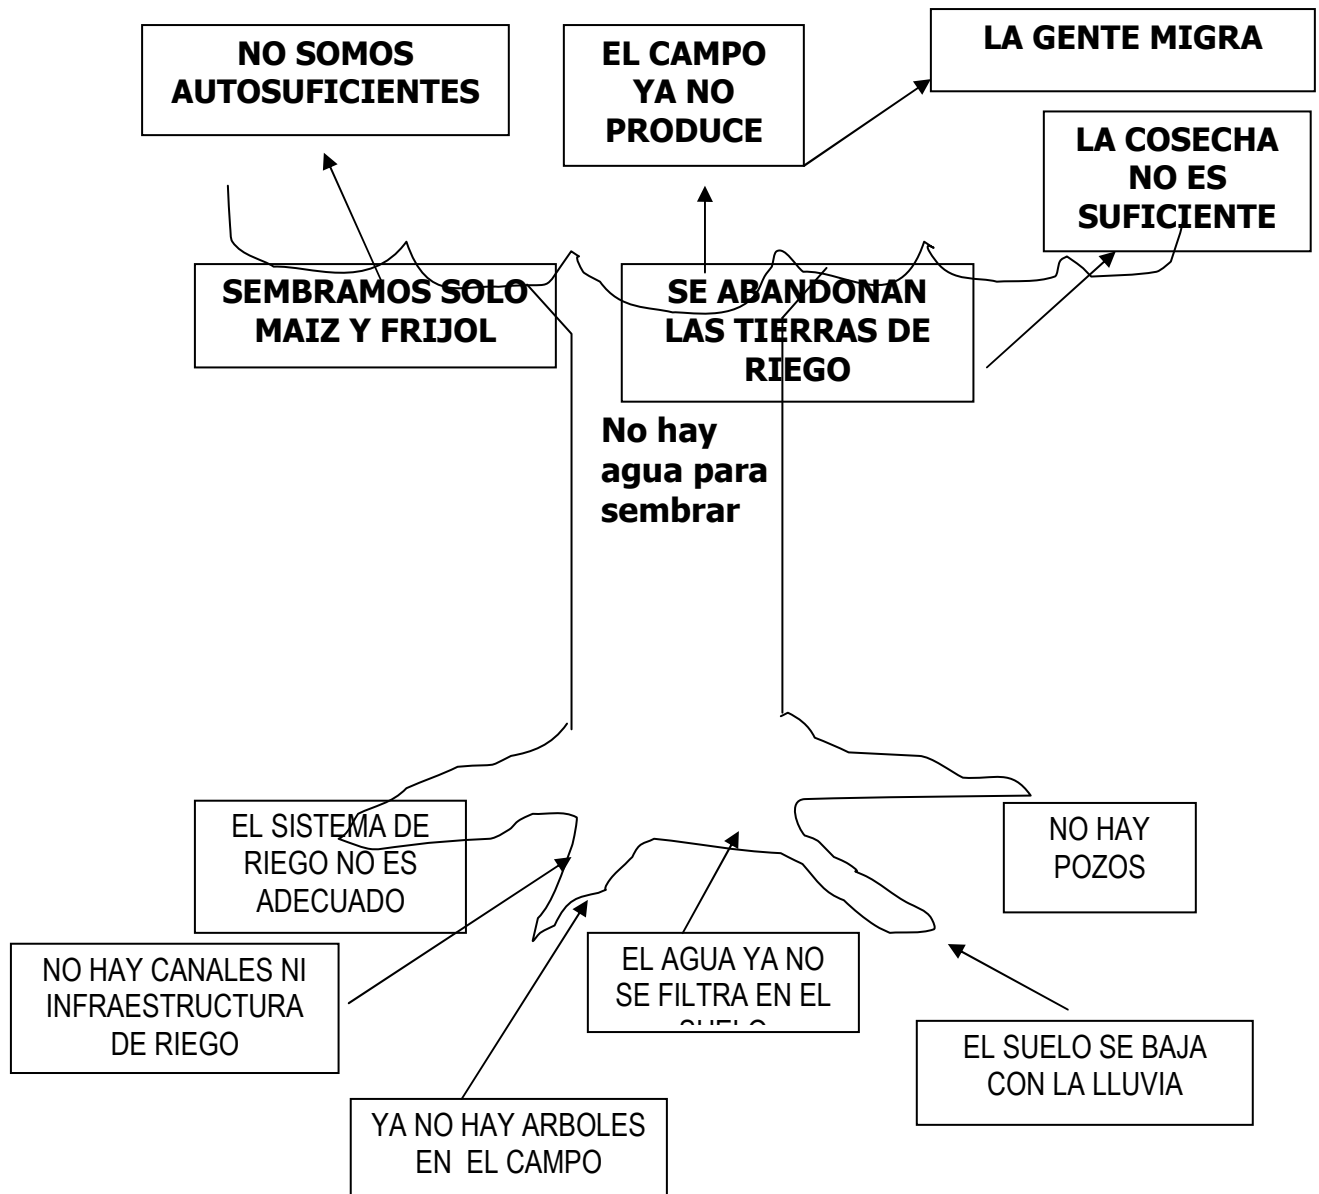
NO SOMOS AUTOSUFICIENTES

EL CAMPO YA NO PRODUCE

LA GENTE MIGRA

LA COSECHA NO ES SUFICIENTE

SEMBRAMOS SOLO MAIZ Y FRIJOL

SE ABANDONAN LAS TIERRAS DE RIEGO

No hay agua para sembrar

EL SISTEMA DE RIEGO NO ES ADECUADO

NO HAY POZOS

NO HAY CANALES NI INFRAESTRUCTURA DE RIEGO

EL AGUA YA NO SE FILTRA EN EL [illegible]

EL SUELO SE BAJA CON LA LLUVIA

YA NO HAY ARBOLES EN EL CAMPO